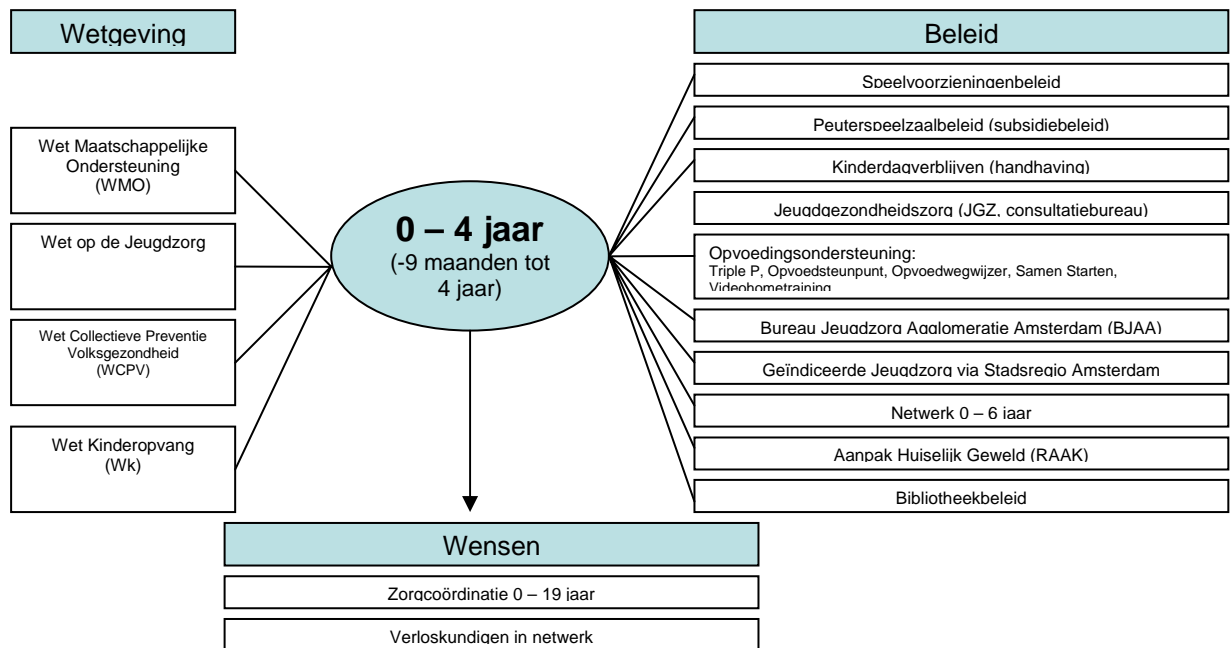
Wetgeving

Wet Maatschappelijke Ondersteuning (WMO)

Wet op de Jeugdzorg

Wet Collectieve Preventie Volksgezondheid (WCPV)

Wet Kinderopvang (Wk)

0 – 4 jaar
(-9 maanden tot 4 jaar)

Beleid

Speelvoorzieningenbeleid

Peuterspeelzaalbeleid (subsidiebeleid)

Kinderdagverblijven (handhaving)

Jeugdgezondheidszorg (JGZ, consultatiebureau)

Opvoedingsondersteuning:
Triple P, Opvoedsteunpunt, Opvoedwegwijzer, Samen Starten, Videohometraining

Bureau Jeugdzorg Agglomeratie Amsterdam (BJAA)

Geïndiceerde Jeugdzorg via Stadsregio Amsterdam

Netwerk 0 – 6 jaar

Aanpak Huiselijk Geweld (RAAK)

Bibliotheekbeleid

Wensen

Zorgcoördinatie 0 – 19 jaar

Verloskundigen in netwerk